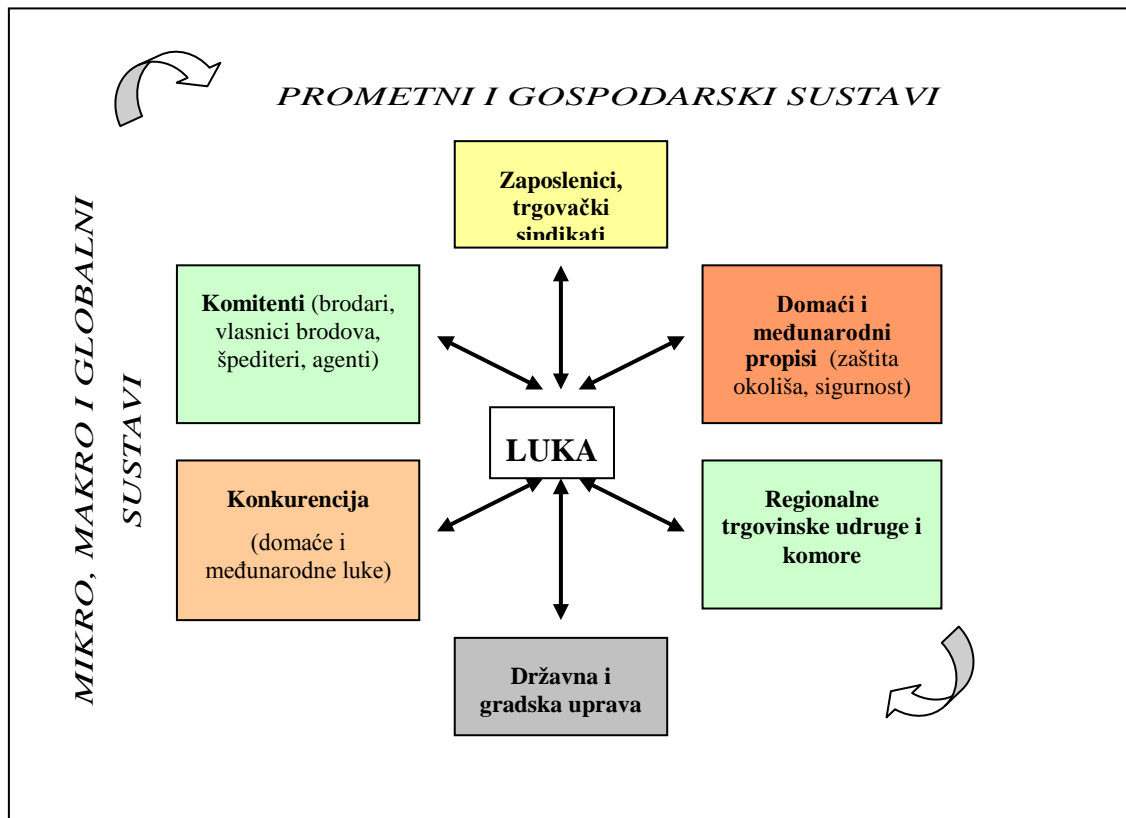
PROMETNI I GOSPODARSKI SUSTAVI

MIKRO, MAKRO I GLOBALNI SUSTAVI

Zaposlenici, trgovački sindikati

Komitenti (brodari, vlasnici brodova, špediteri, agenti)

Domaći i međunarodni propisi (zaštita okoliša, sigurnost)

LUKA

Konkurencija

(domaće i međunarodne luke)

Regionalne trgovinske udruge i komore

Državna i gradska uprava